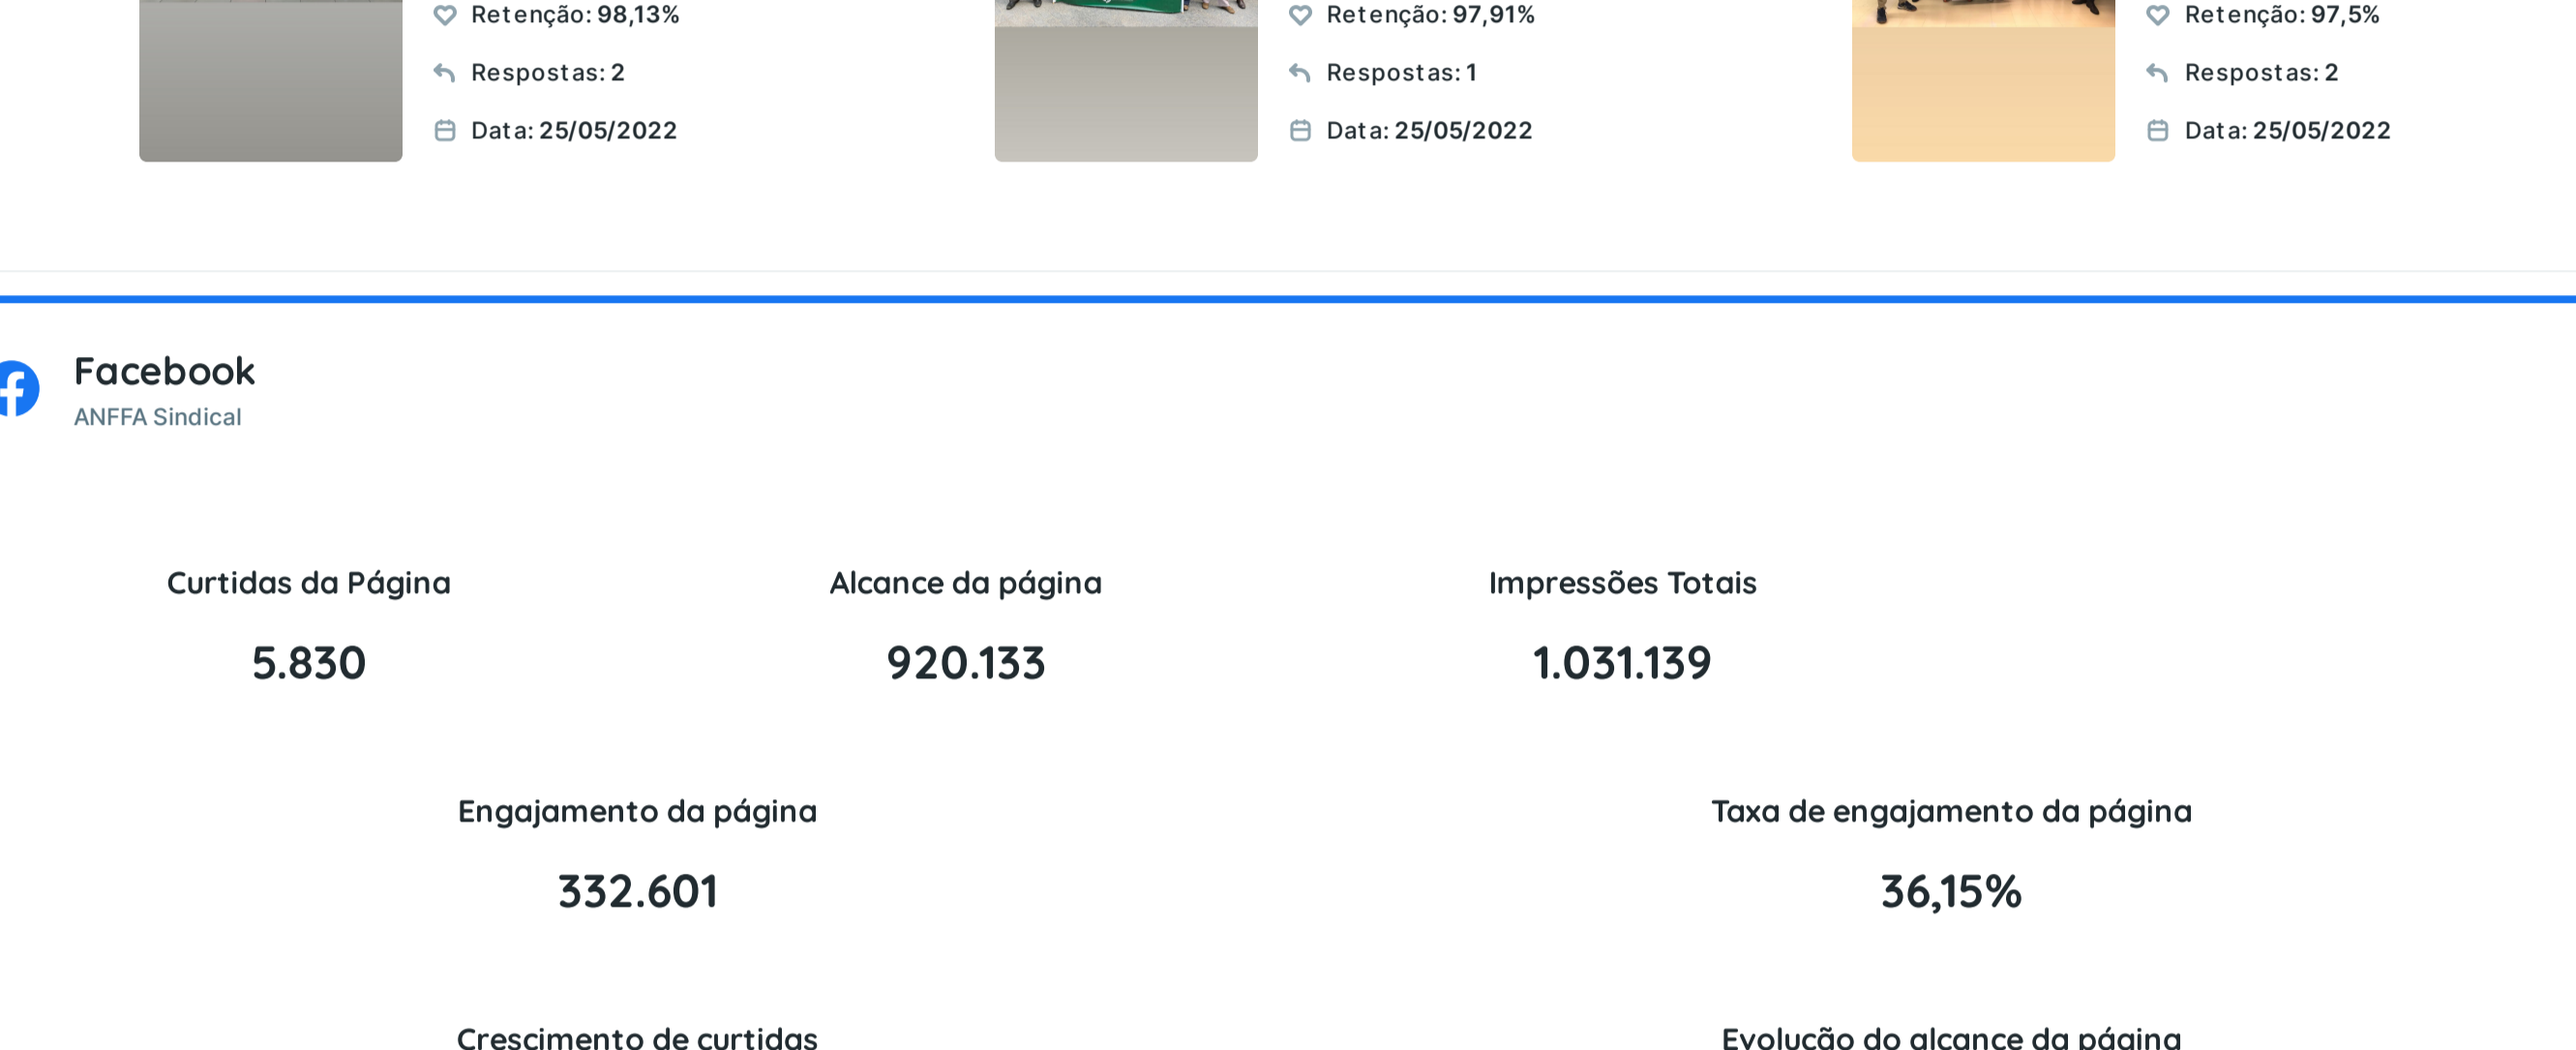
Retenção: 98,13%
Respostas: 2
Data: 25/05/2022

Retenção: 97,91%
Respostas: 1
Data: 25/05/2022

Retenção: 97,5%
Respostas: 2
Data: 25/05/2022

Facebook
ANFFA Sindical

Curtidas da Página
5.830

Alcance da página
920.133

Impressões Totais
1.031.139

Engajamento da página
332.601

Taxa de engajamento da página
36,15%

Crescimento de curtidas

Evolução do alcance da página